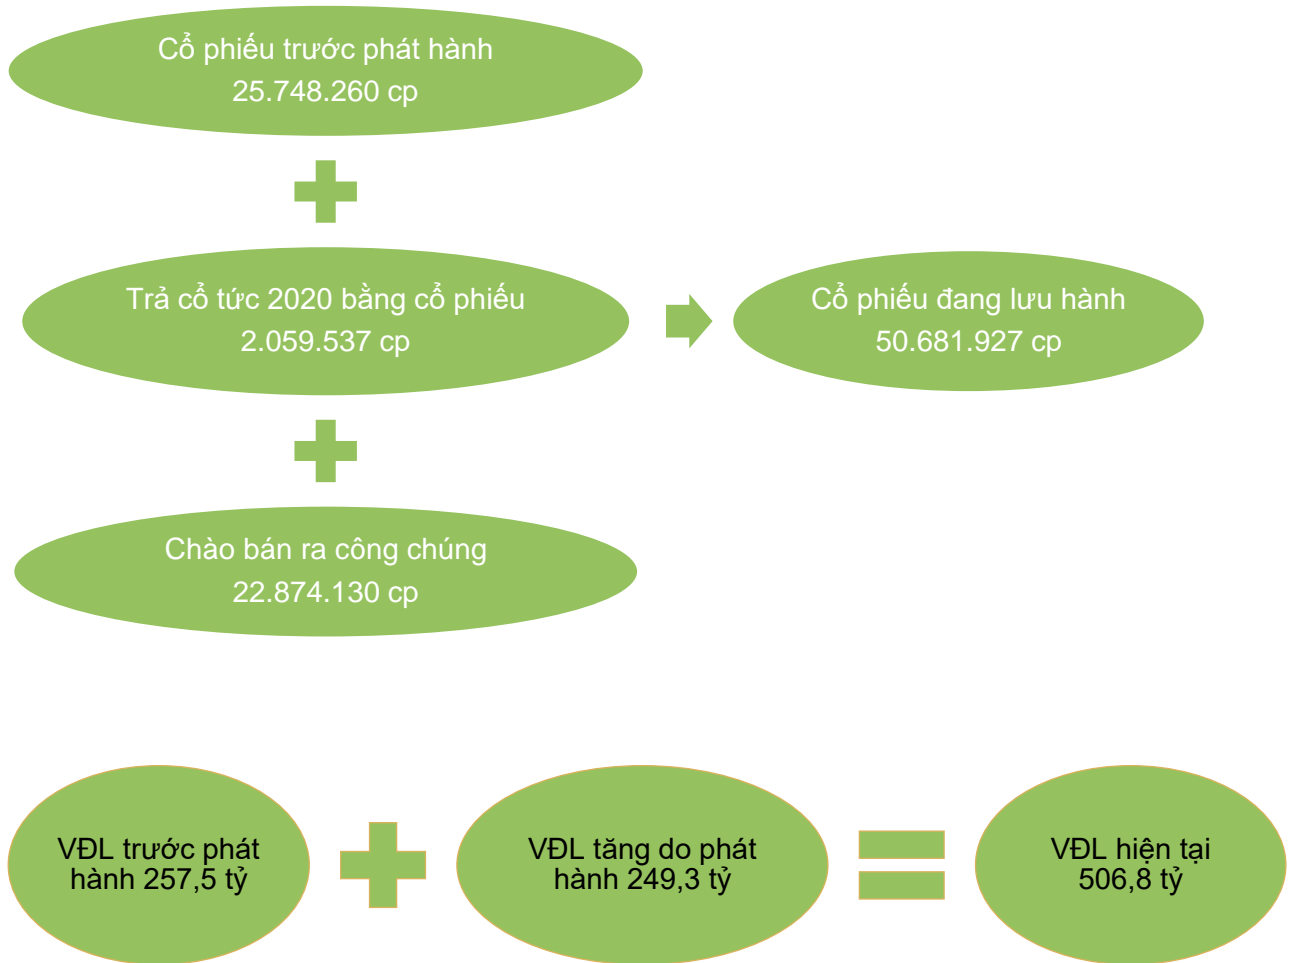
Cổ phiếu trước phát hành
25.748.260 cp

Trả cổ tức 2020 bằng cổ phiếu
2.059.537 cp

Cổ phiếu đang lưu hành
50.681.927 cp

Chào bán ra công chúng
22.874.130 cp

VĐL trước phát hành 257,5 tỷ

VĐL tăng do phát hành 249,3 tỷ

VĐL hiện tại 506,8 tỷ